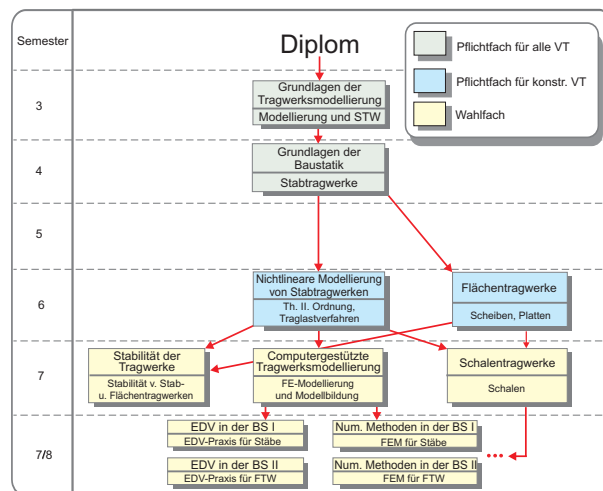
Semester

Diplom

Pflichtfach für alle VT

Pflichtfach für konstr. VT

Wahlfach

3

Grundlagen der Tragwerksmodellierung

Modellierung und STW

4

Grundlagen der Baustatik

Stabtragwerke

5

6

Nichtlineare Modellierung von Stabtragwerken

Th. II. Ordnung, Traglastverfahren

Flächentragwerke

Scheiben, Platten

7

Stabilität der Tragwerke

Stabilität v. Stab- u. Flächentragwerken

Computergestützte Tragwerksmodellierung

FE-Modellierung und Modellbildung

Schalentragwerke

Schalen

7/8

EDV in der BS I

EDV-Praxis für Stäbe

Num. Methoden in der BS I

FEM für Stäbe

EDV in der BS II

EDV-Praxis für FTW

Num. Methoden in der BS II

FEM für FTW

...